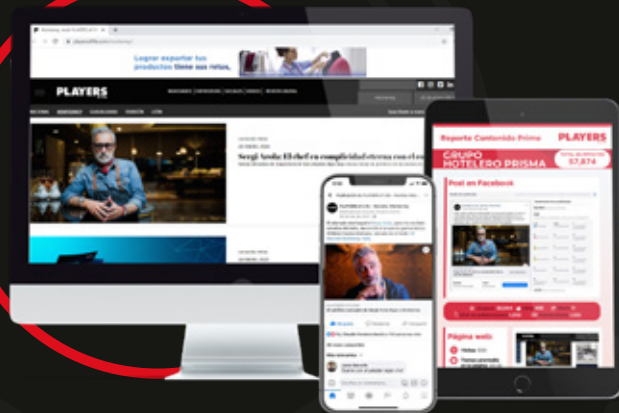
Lograr exportar tus productos tiene sus retos.

PLAYERS

Sergi Arola: El chef en complicidad eterna con el

Reporte Contenido Prime

PLAYERS

GRUPO HOTELERO PRISMA

57,874

Post en Facebook

Página web